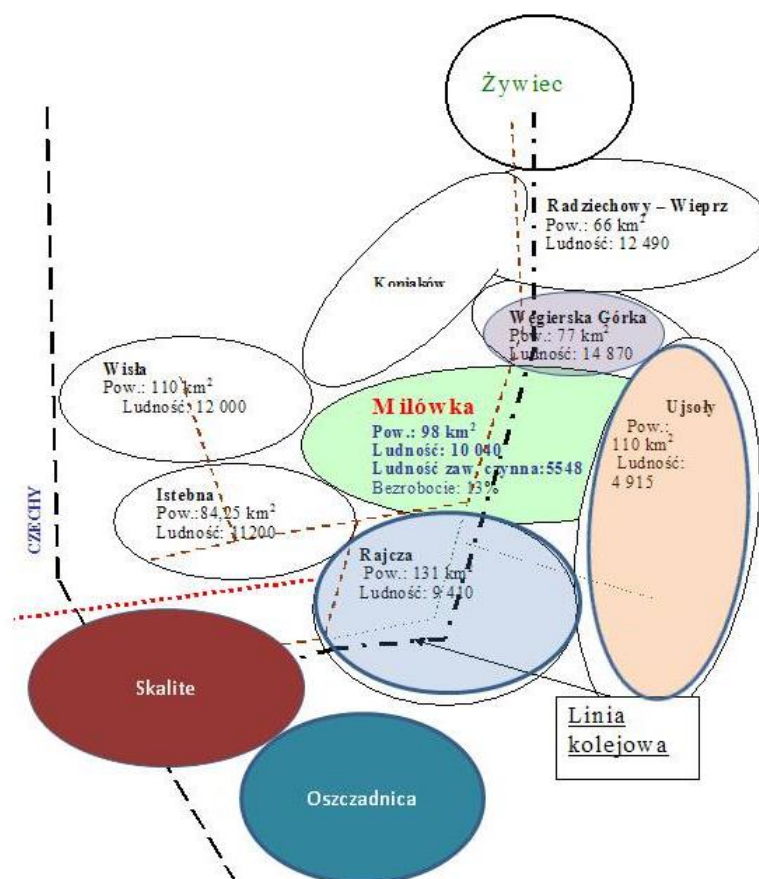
Żywiec

Radziechowy – Wieprz
Pow.: 66 km$^2$
Ludność: 12 490

Koniaków

Węgierska Górka
Pow.: 77 km$^2$
Ludność: 14 870

Wisła
Pow.: 110 km$^2$
Ludność: 12 000

Milówka
Pow.: 98 km$^2$
Ludność: 10 040
Ludność zaw. czynna: 5548
Bezrobocie: 13%

Ujsoły
Pow.: 110 km$^2$
Ludność: 4 915

Istebna
Pow.: 84,25 km$^2$
Ludność: 11200

CZECHY

Rajcza
Pow.: 131 km$^2$
Ludność: 9 410

Skalite

Linia kolejowa

Oszczadnica